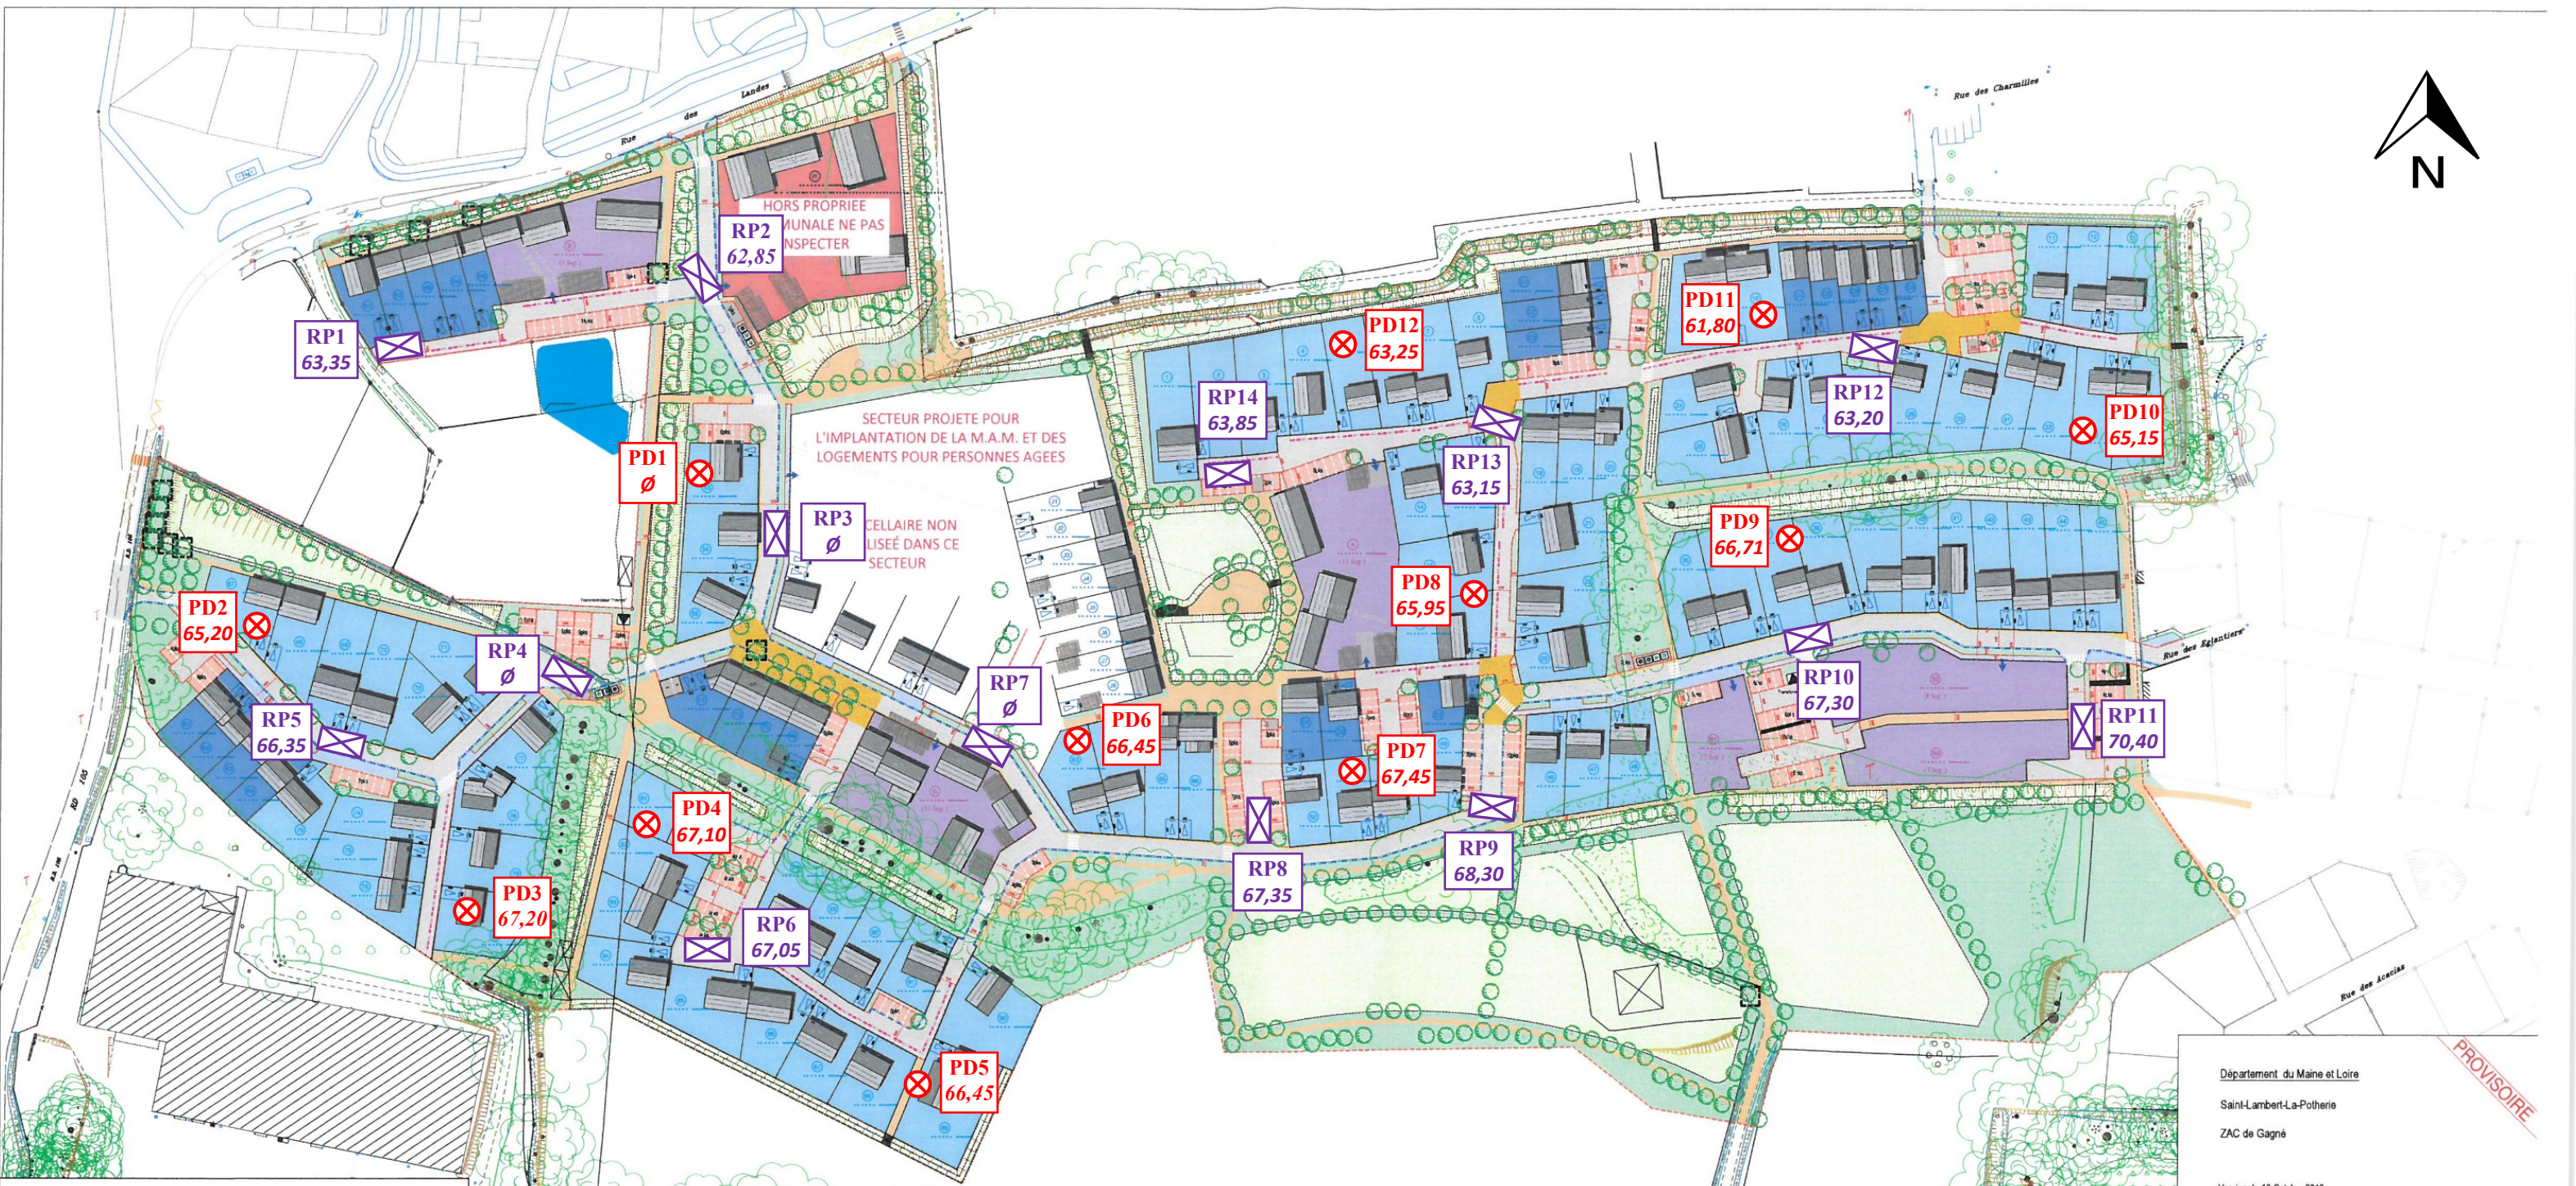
N

Rue des Landes

Rue des Charmilles

HORS PROPRIEE
MUNALE NE PAS
INSPECTER

RP2
62,85

RP1
63,35

SECTEUR PROJETE POUR
L'IMPLANTATION DE LA M.A.M. ET DES
LOGEMENTS POUR PERSONNES AGEES

PD1
Ø

RP3
Ø

CELLAIRE NON
LISEE DANS CE
SECTEUR

PD12
63,25

PD11
61,80

RP14
63,85

RP13
63,15

RP12
63,20

PD10
65,15

PD9
66,71

PD8
65,95

PD2
65,20

RP4
Ø

RP5
66,35

RP7
Ø

PD6
66,45

PD7
67,45

RP10
67,30

RP11
70,40

Rue des Eglantiers

PD4
67,10

PD3
67,20

RP6
67,05

RP8
67,35

RP9
68,30

PD5
66,45

Rue des Acacias

PROVISOIRE

Département du Maine et Loire

Saint-Lambert-La-Potherie

ZAC de Gagné